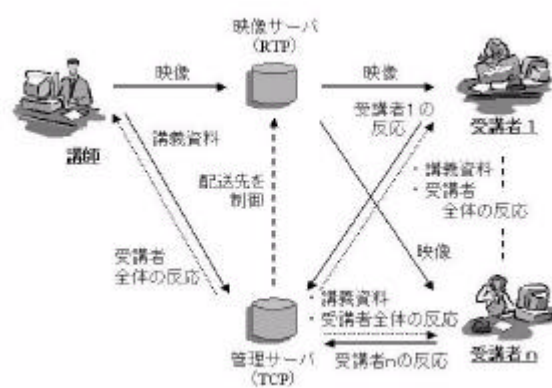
映像サーバ
（RTP）

映像

映像

講義資料

受講者1の反応

講師

受講者1

配送先を制御

・講義資料
・受講者全体の反応

映像

受講者全体の反応

・講義資料
・受講者全体の反応

受講者n

管理サーバ
（TCP）

受講者nの反応